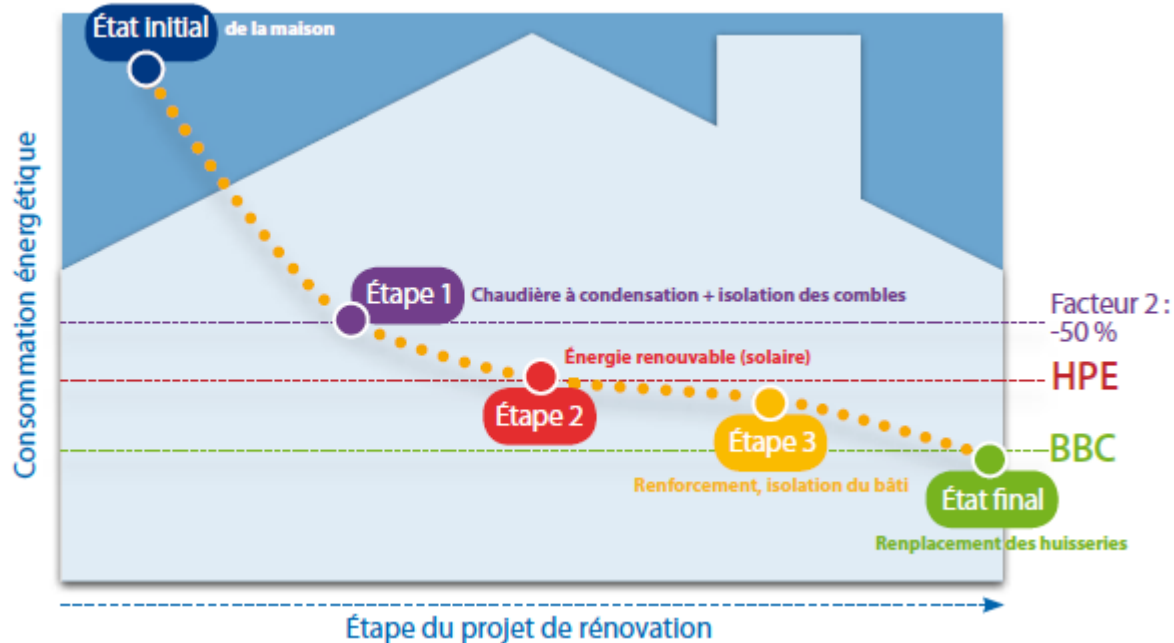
État initial de la maison

Consommation énergétique

Étape 1 Chaudière à condensation + isolation des combles

Facteur 2 : -50 %

Énergie renouvable (solaire)

HPE

Étape 2

Étape 3

BBC

Renforcement, isolation du bâti

État final

Renplacement des huisseries

Étape du projet de rénovation